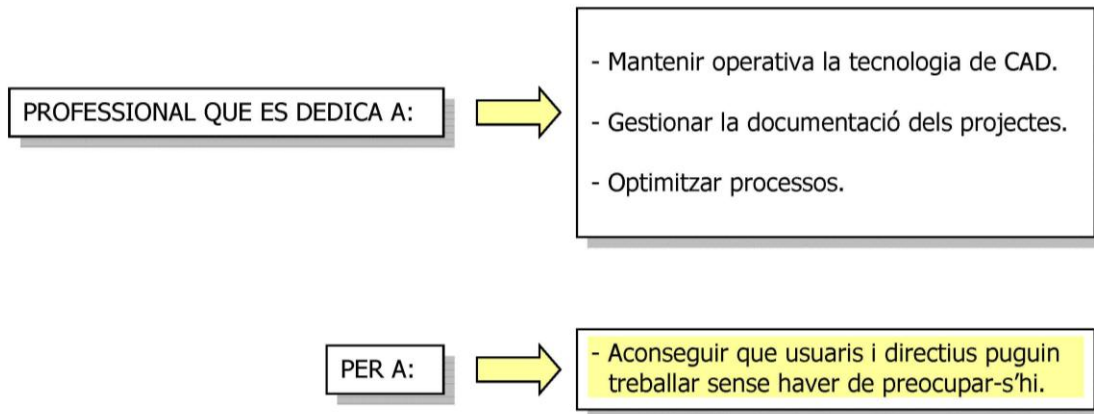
PROFESSIONAL QUE ES DEDICA A:

- Mantenir operativa la tecnologia de CAD.

- Gestionar la documentació dels projectes.

- Optimitzar processos.

PER A:

- Aconseguir que usuaris i directius puguin treballar sense haver de preocupar-s'hi.